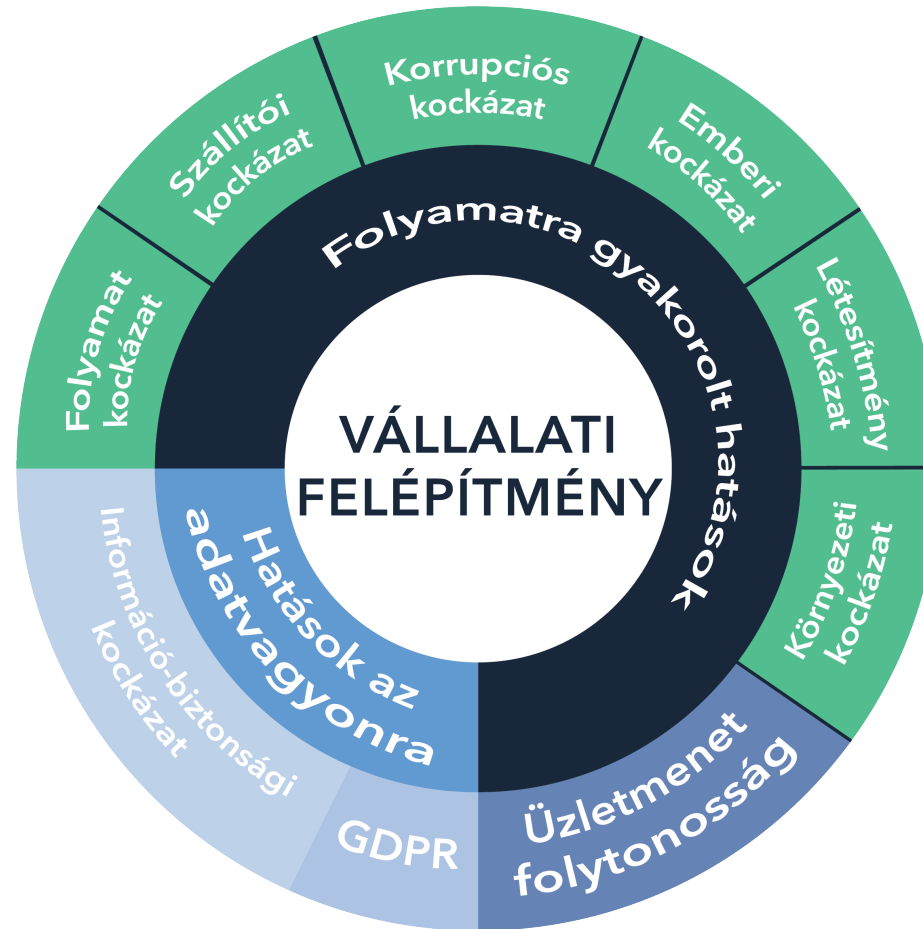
VÁLLALATI FELÉPÍTMÉNY

Folyamatra gyakorolt hatások

Hatások az adatvagyonra

Folyamat kockázat

Szállítói kockázat

Korrupciós kockázat

Emberi kockázat

Létesítmény kockázat

Környezeti kockázat

Üzletmenet folytonosság

GDPR

Információ-biztonsági kockázat